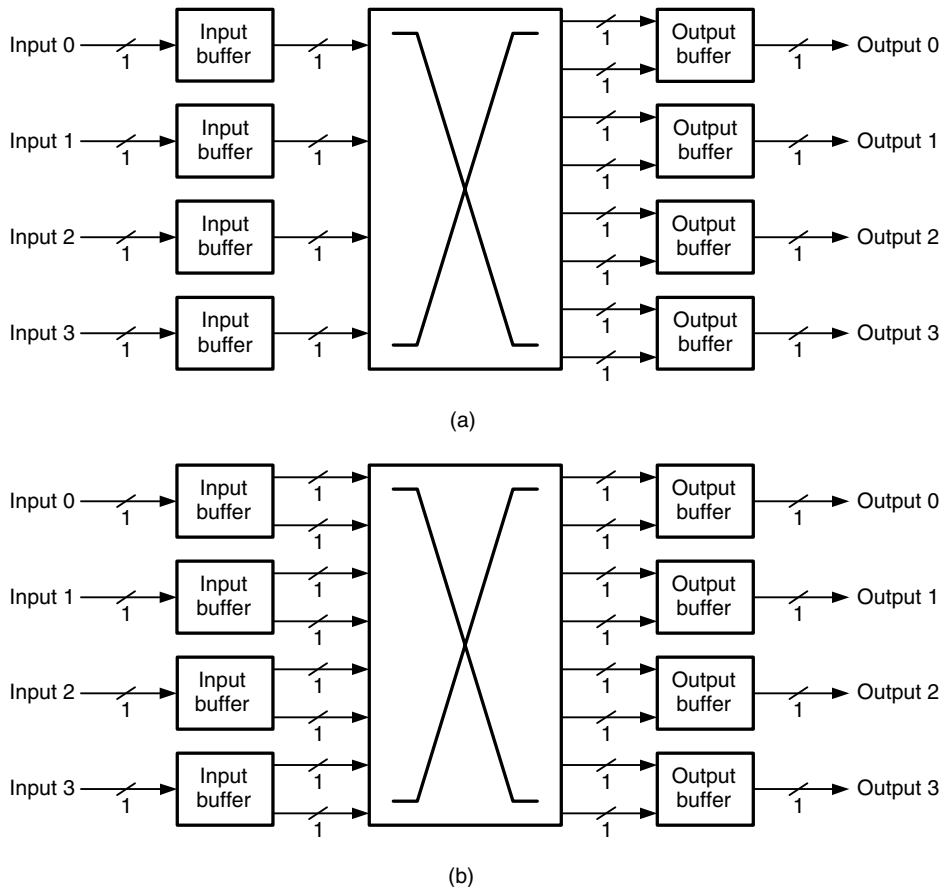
Input 0
1
Input buffer
1
Input 1
1
Input buffer
1
Input 2
1
Input buffer
1
Input 3
1
Input buffer
1
1
1
Output buffer
1
Output 0
1
1
Output buffer
1
Output 1
1
1
Output buffer
1
Output 2
1
1
Output buffer
1
Output 3

(a)

Input 0
1
Input buffer
1
1
Input 1
1
Input buffer
1
1
Input 2
1
Input buffer
1
1
Input 3
1
Input buffer
1
1
1
1
Output buffer
1
Output 0
1
1
Output buffer
1
Output 1
1
1
Output buffer
1
Output 2
1
1
Output buffer
1
Output 3

(b)